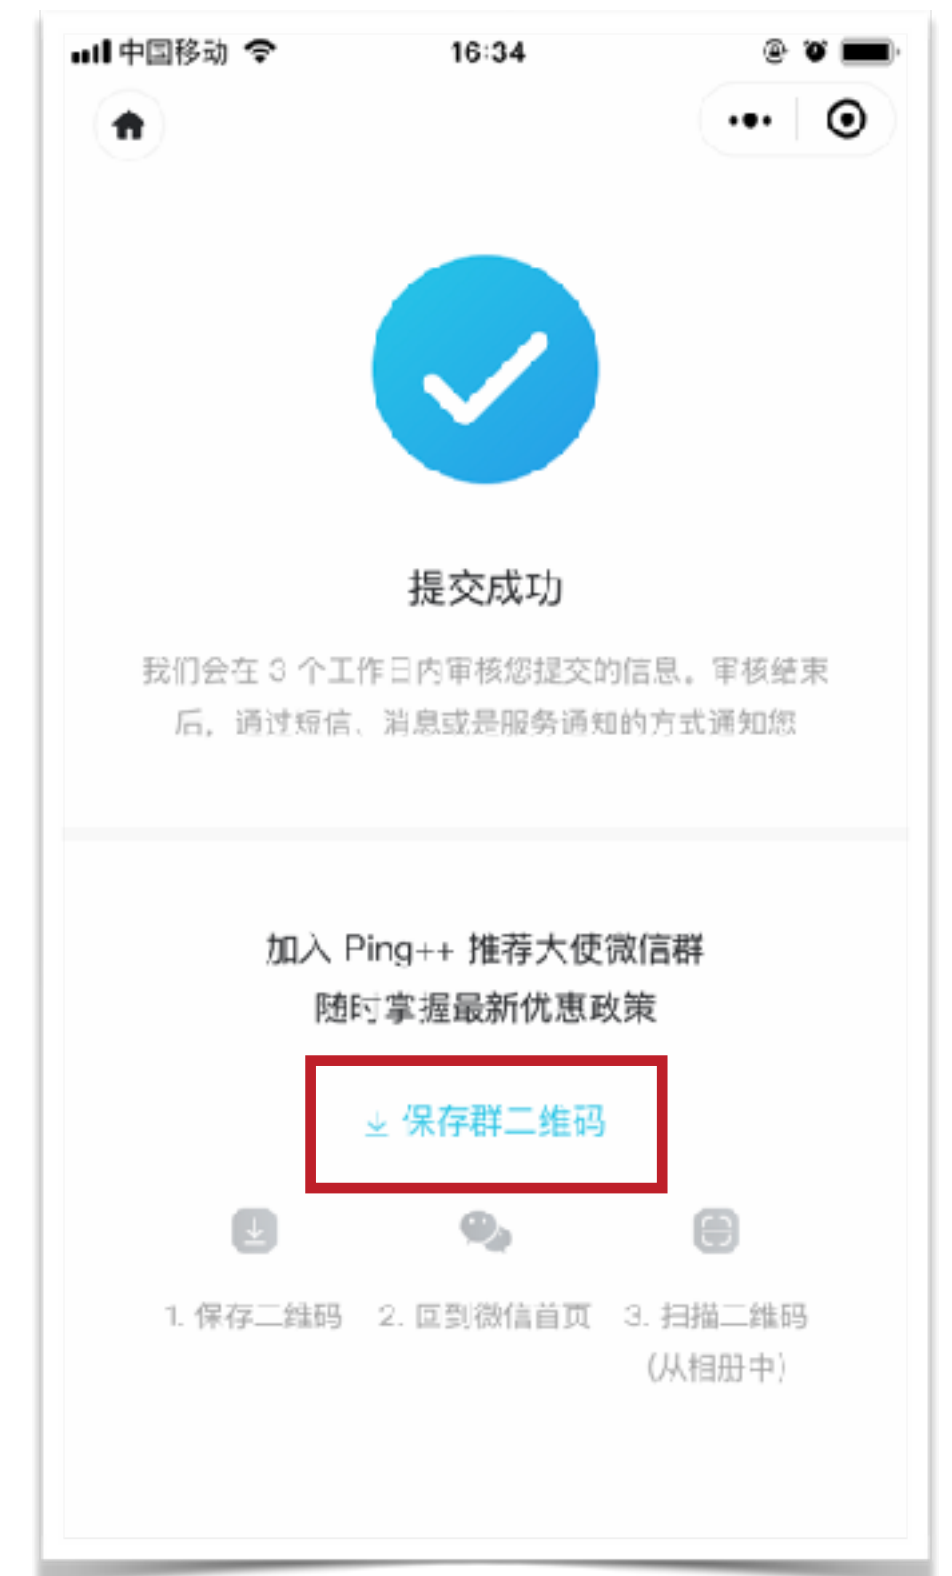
中国移动 16:34

提交成功

我们会在 3 个工作日内审核您提交的信息，审核结束后，通过短信、消息或是服务通知的方式通知您

加入 Ping++ 推荐大使微信群
随时掌握最新优惠政策

保存群二维码

1. 保存二维码
2. 回到微信首页
3. 扫描二维码（从相册中）